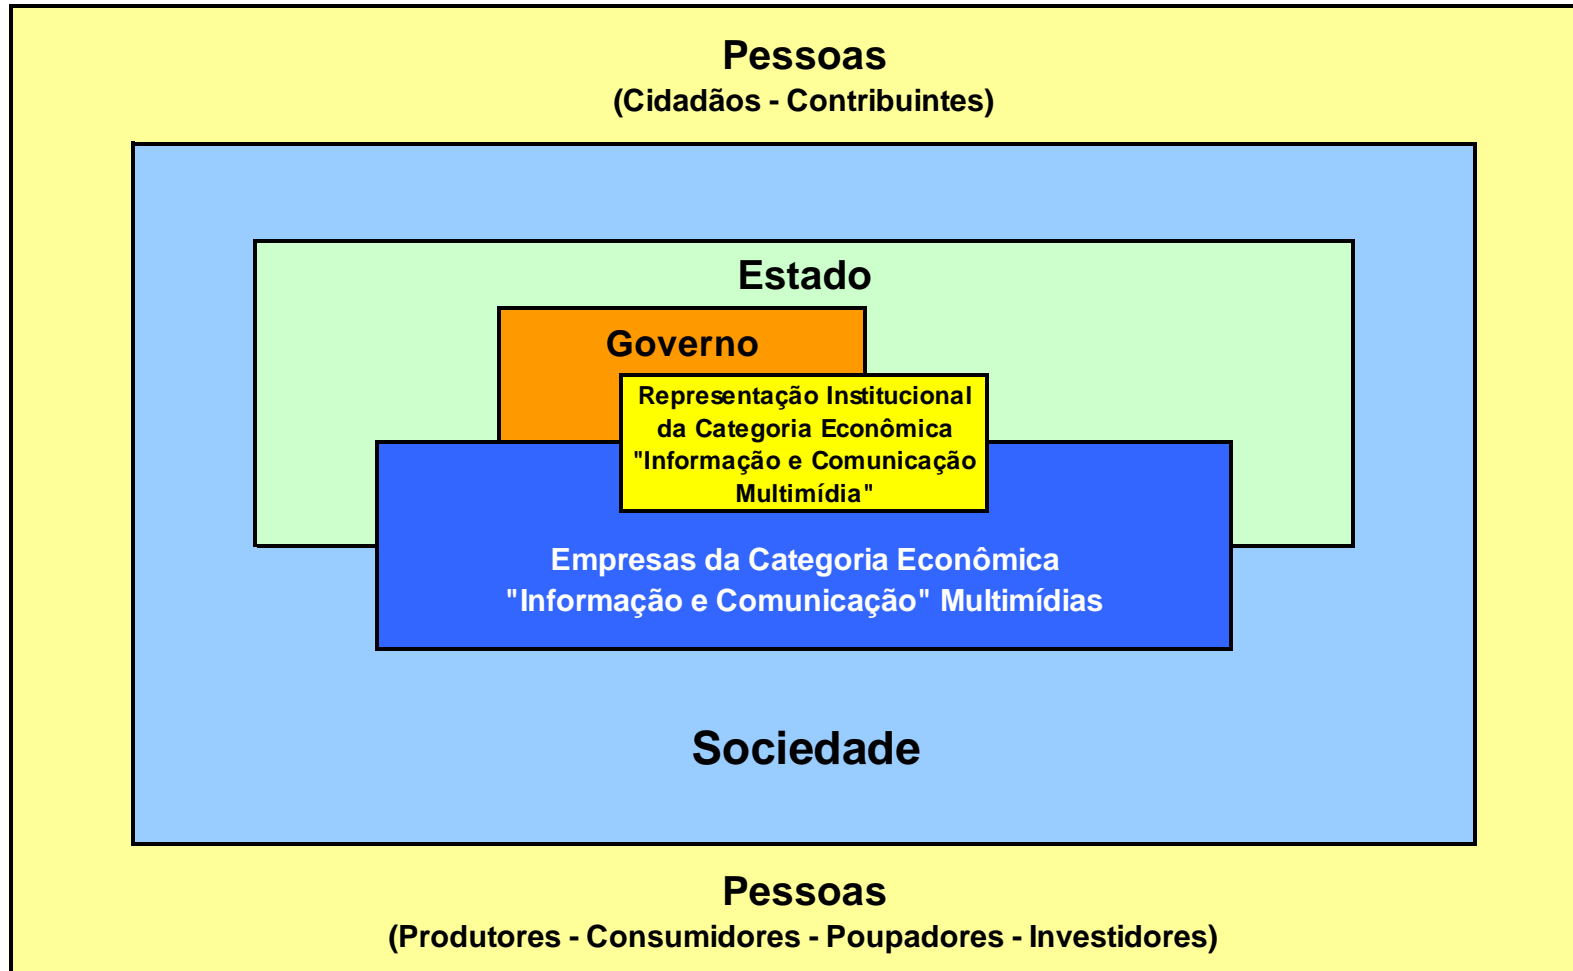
Pessoas
(Cidadãos - Contribuintes)

Estado

Governo

Representação Institucional da Categoria Econômica "Informação e Comunicação Multimídia"

Empresas da Categoria Econômica "Informação e Comunicação" Multimídias

Sociedade

Pessoas
(Produtores - Consumidores - Poupadores - Investidores)